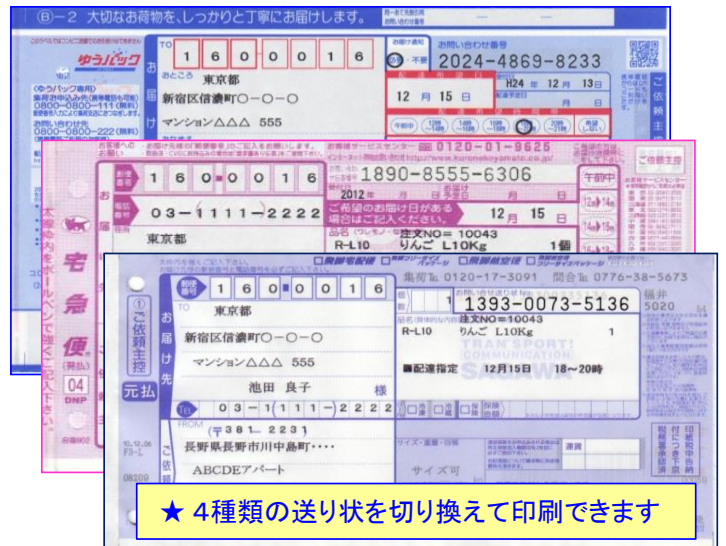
Ⓑ−2 大切なお荷物を、しっかりと丁寧にお届けします。

ゆうパック

〈ゆうパック専用〉
0800−0800−111（無料）
0800−0800−222（無料）

TO
1 6 0 0 0 1 6
おところ
東京都
新宿区信濃町〇−〇−〇
マンション△△△ 555

お届け

お問い合わせ番号
2024−4869−8233
H24 年 12 月 13 日
12 月 15 日
午前中

0120−01−9625
1890−8555−6306
2012年 12月 15日
午前中
ご希望のお届け日がある場合はご記入ください。
注文NO＝10043
R−L10 りんご L10Kg 1個
ご依頼主控

1 6 0 0 0 1 6
03−1111−2222
東京都

宅急便
04
DNP

太線枠内をボールペンで強く記入下さい。

1 6 0 0 0 1 6
東京都
新宿区信濃町〇−〇−〇
マンション△△△ 555
池田 良子 様
03−1111−2222
〒381−2231
長野県長野市川中島町・・・
ABCDEアパート
お届け先
①ご依頼主控
元払

集荷用 0120−17−3091 問合先 0776−38−5673
1393−0073−5136
福井 5020
注文NO＝10043
R−L10 りんご L10Kg 1
■配達指定 12月15日 18〜20時
SAGAWA
TRANSPORT COMMUNICATION

★ 4種類の送り状を切り換えて印刷できます